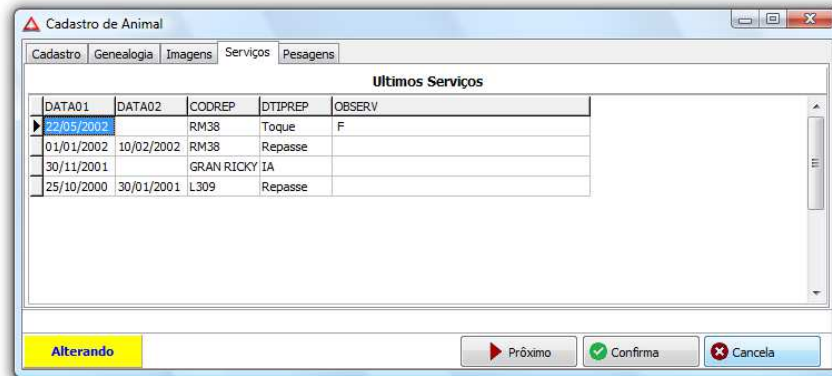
Cadastro de Animal

Cadastro | Genealogia | Imagens | Serviços | Pesagens

Ultimos Serviços

| DATA01 | DATA02 | CODREP | DTIPREP | OBSERV |
|---|---|---|---|---|
| 22/05/2002 | | RM38 | Toque | F |
| 01/01/2002 | 10/02/2002 | RM38 | Repasse | |
| 30/11/2001 | | GRAN RICKY | IA | |
| 25/10/2000 | 30/01/2001 | L309 | Repasse | |

Alterando

Próximo

Confirma

Cancela